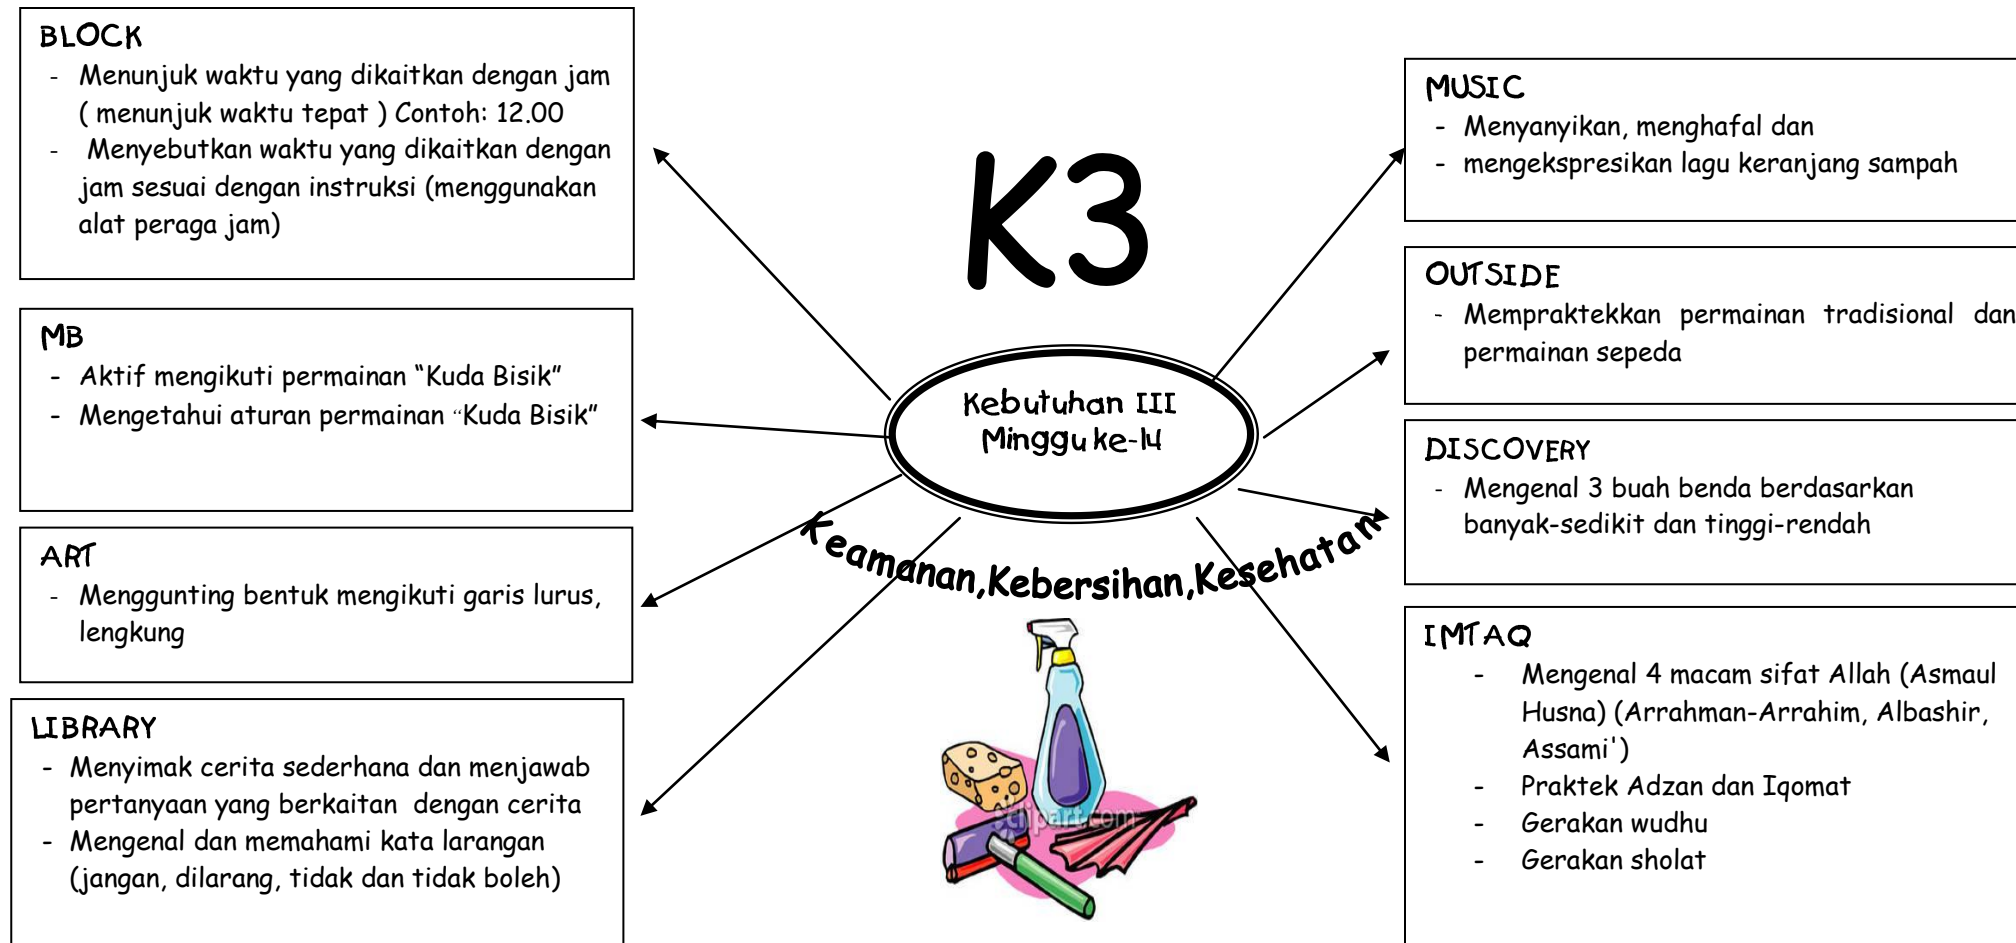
BLOCK
- Menunjuk waktu yang dikaitkan dengan jam ( menunjuk waktu tepat ) Contoh: 12.00
- Menyebutkan waktu yang dikaitkan dengan jam sesuai dengan instruksi (menggunakan alat peraga jam)

MB
- Aktif mengikuti permainan "Kuda Bisik"
- Mengetahui aturan permainan "Kuda Bisik"

ART
- Menggunting bentuk mengikuti garis lurus, lengkung

LIBRARY
- Menyimak cerita sederhana dan menjawab pertanyaan yang berkaitan dengan cerita
- Mengenal dan memahami kata larangan (jangan, dilarang, tidak dan tidak boleh)

K3

Kebutuhan III
Minggu ke-14

Keamanan,Kebersihan,Kesehatan

clipart.com

MUSIC
- Menyanyikan, menghafal dan
- mengekspresikan lagu keranjang sampah

OUTSIDE
- Mempraktekkan permainan tradisional dan permainan sepeda

DISCOVERY
- Mengenal 3 buah benda berdasarkan banyak-sedikit dan tinggi-rendah

IMTAQ
- Mengenal 4 macam sifat Allah (Asmaul Husna) (Arrahman-Arrahim, Albashir, Assami')
- Praktek Adzan dan Iqomat
- Gerakan wudhu
- Gerakan sholat